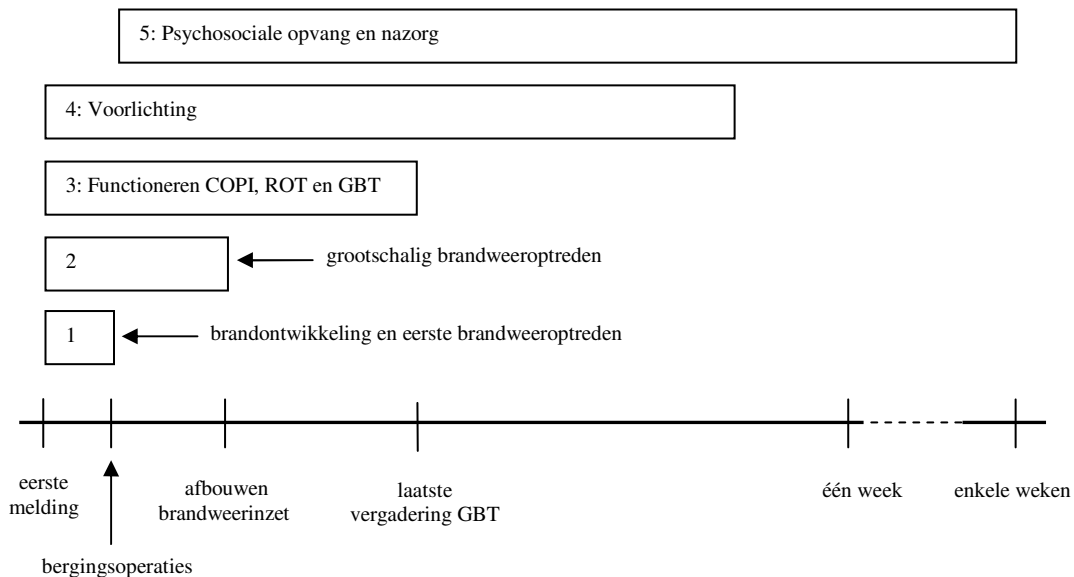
5: Psychosociale opvang en nazorg

4: Voorlichting

3: Functioneren COPI, ROT en GBT

2

grootschalig brandweeroptreden

1

brandontwikkeling en eerste brandweeroptreden

eerste melding

bergingsoperaties

afbouwen brandweerinzet

laatste vergadering GBT

één week

enkele weken